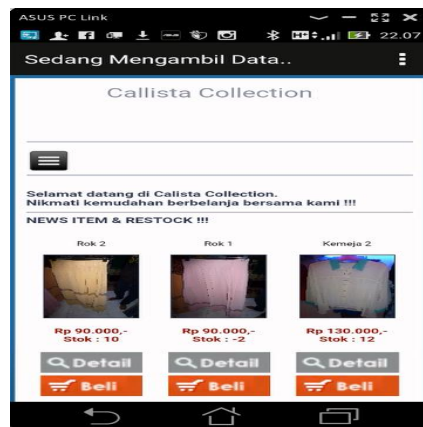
ASUS PC Link

22.07

Sedang Mengambil Data..

Callista Collection

Selamat datang di Calista Collection.
Nikmati kemudahan berbelanja bersama kami !!!

NEWS ITEM & RESTOCK !!!

Rok 2

Rp 90.000,-
Stok : 10

Detail

Beli

Rok 1

Rp 90.000,-
Stok : -2

Detail

Beli

Kemeja 2

Rp 130.000,-
Stok : 12

Detail

Beli